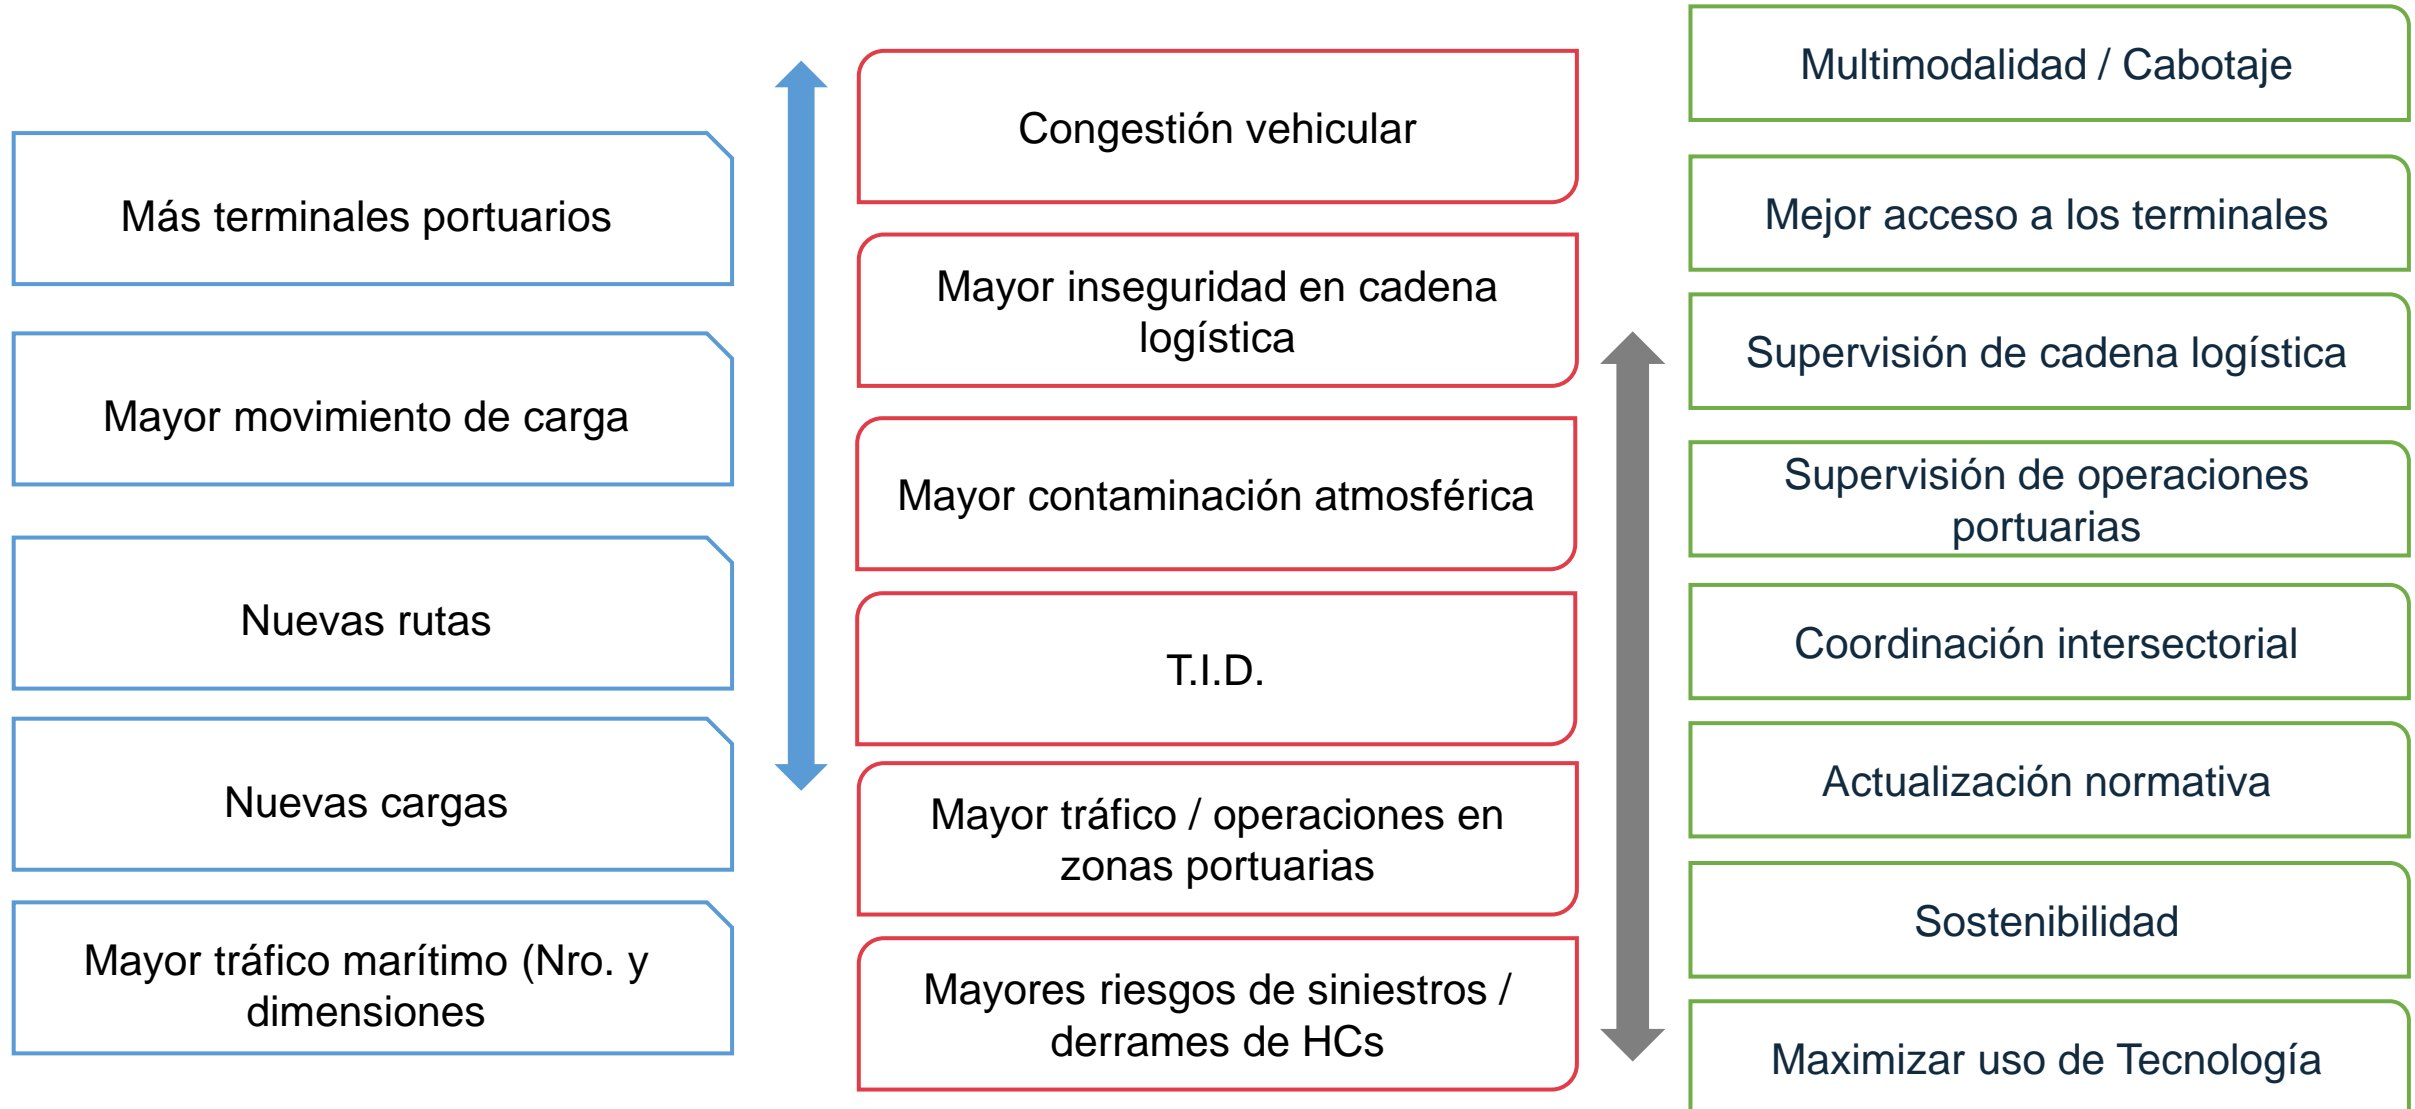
Más terminales portuarios

Mayor movimiento de carga

Nuevas rutas

Nuevas cargas

Mayor tráfico marítimo (Nro. y dimensiones

Congestión vehicular

Mayor inseguridad en cadena logística

Mayor contaminación atmosférica

T.I.D.

Mayor tráfico / operaciones en zonas portuarias

Mayores riesgos de siniestros / derrames de HCs

Multimodalidad / Cabotaje

Mejor acceso a los terminales

Supervisión de cadena logística

Supervisión de operaciones portuarias

Coordinación intersectorial

Actualización normativa

Sostenibilidad

Maximizar uso de Tecnología